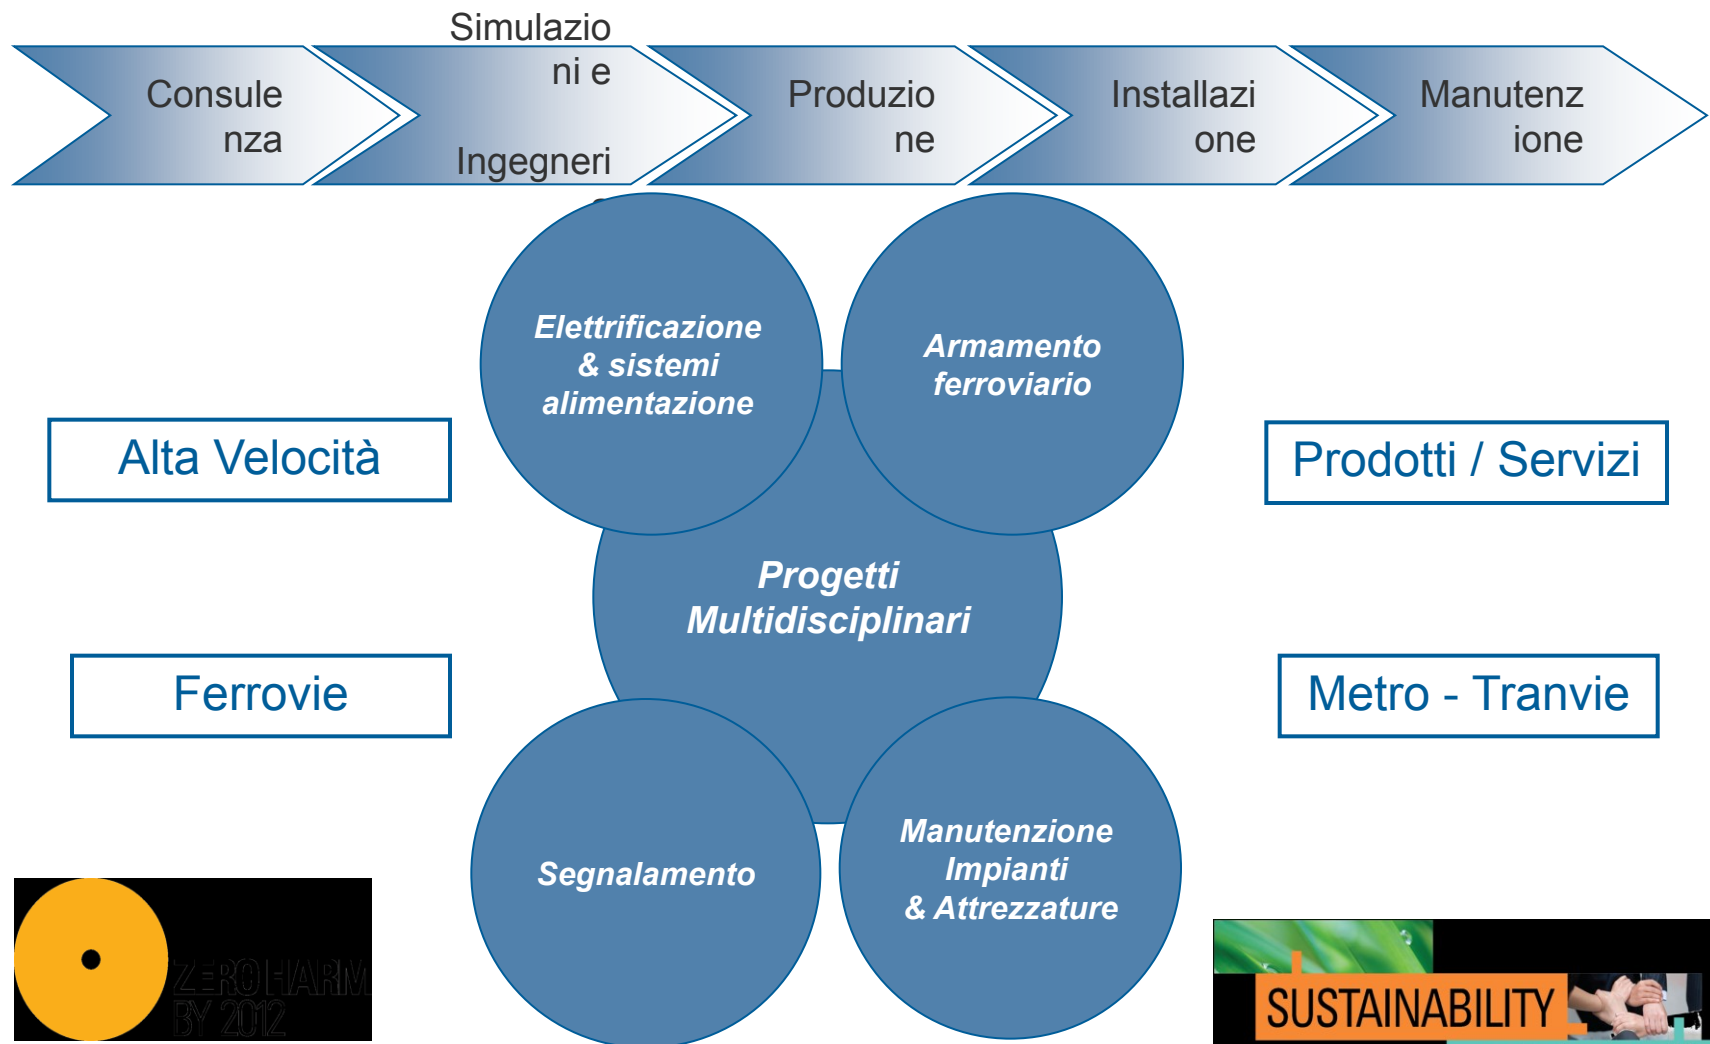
Consulenza

Simulazioni e Ingegneri

Produzione

Installazione

Manutenzione

Elettrificazione & sistemi alimentazione

Armamento ferroviario

Alta Velocità

Prodotti / Servizi

Progetti Multidisciplinari

Ferrovie

Metro - Tranvie

Segnalamento

Manutenzione Impianti & Attrezzature

ZERO HARM BY 2012

SUSTAINABILITY